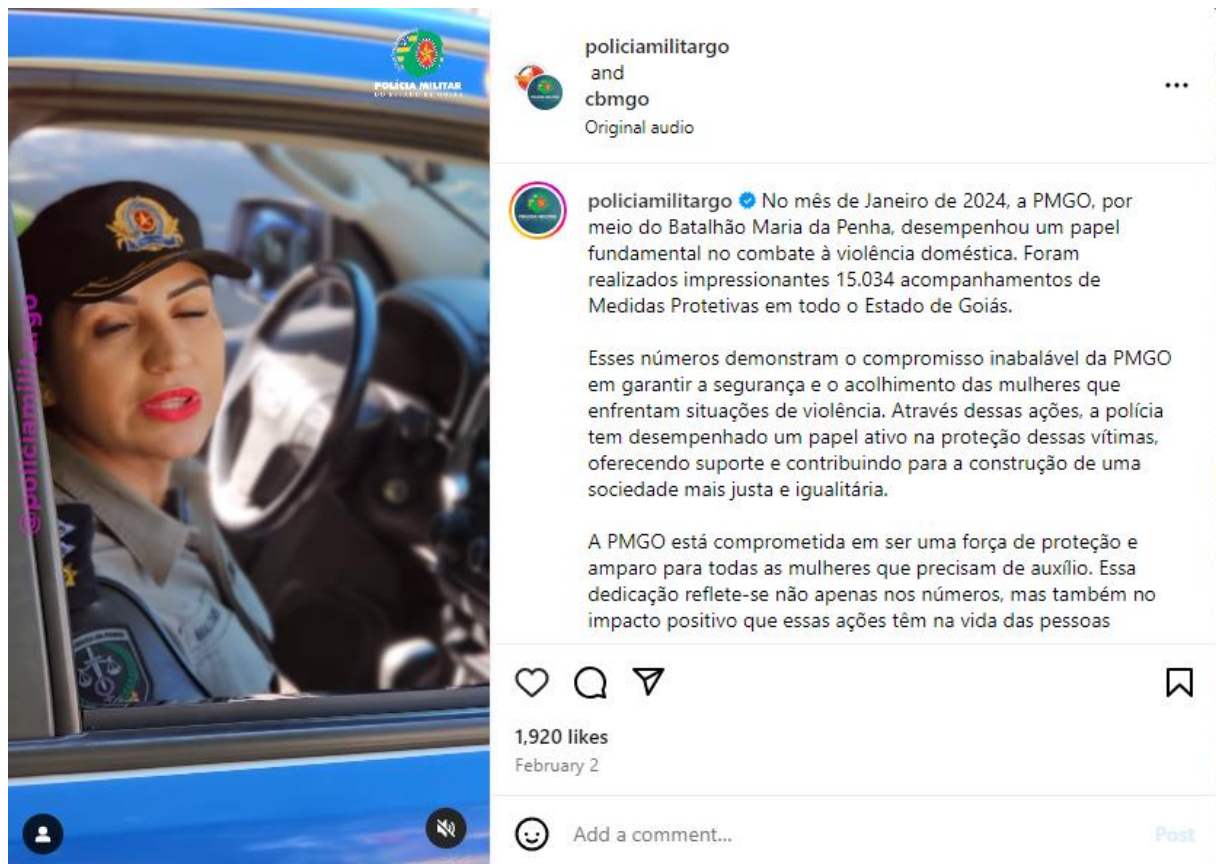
POLÍCIA MILITAR
DO ESTADO DE GOIÁS

@policiamilitargo

policiamilitargo
and
cbmgo
Original audio

...

policiamilitargo No mês de Janeiro de 2024, a PMGO, por meio do Batalhão Maria da Penha, desempenhou um papel fundamental no combate à violência doméstica. Foram realizados impressionantes 15.034 acompanhamentos de Medidas Protetivas em todo o Estado de Goiás.

Esses números demonstram o compromisso inabalável da PMGO em garantir a segurança e o acolhimento das mulheres que enfrentam situações de violência. Através dessas ações, a polícia tem desempenhado um papel ativo na proteção dessas vítimas, oferecendo suporte e contribuindo para a construção de uma sociedade mais justa e igualitária.

A PMGO está comprometida em ser uma força de proteção e amparo para todas as mulheres que precisam de auxílio. Essa dedicação reflete-se não apenas nos números, mas também no impacto positivo que essas ações têm na vida das pessoas

1,920 likes
February 2

Add a comment...
Post